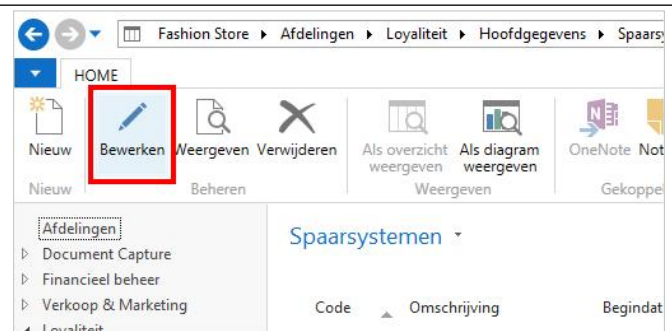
Fashion Store ▸ Afdelingen ▸ Loyaliteit ▸ Hoofdgegevens ▸ Spaarsy

HOME

Nieuw
Nieuw

Bewerken
Weergeven
Verwijderen
Beheren

Als overzicht weergeven
Als diagram weergeven
Weergeven

OneNote
Not
Gekoppe

Afdelingen
Document Capture
Financieel beheer
Verkoop & Marketing
Loyaliteit

Spaarsystemen

Code
Omschrijving
Begindat